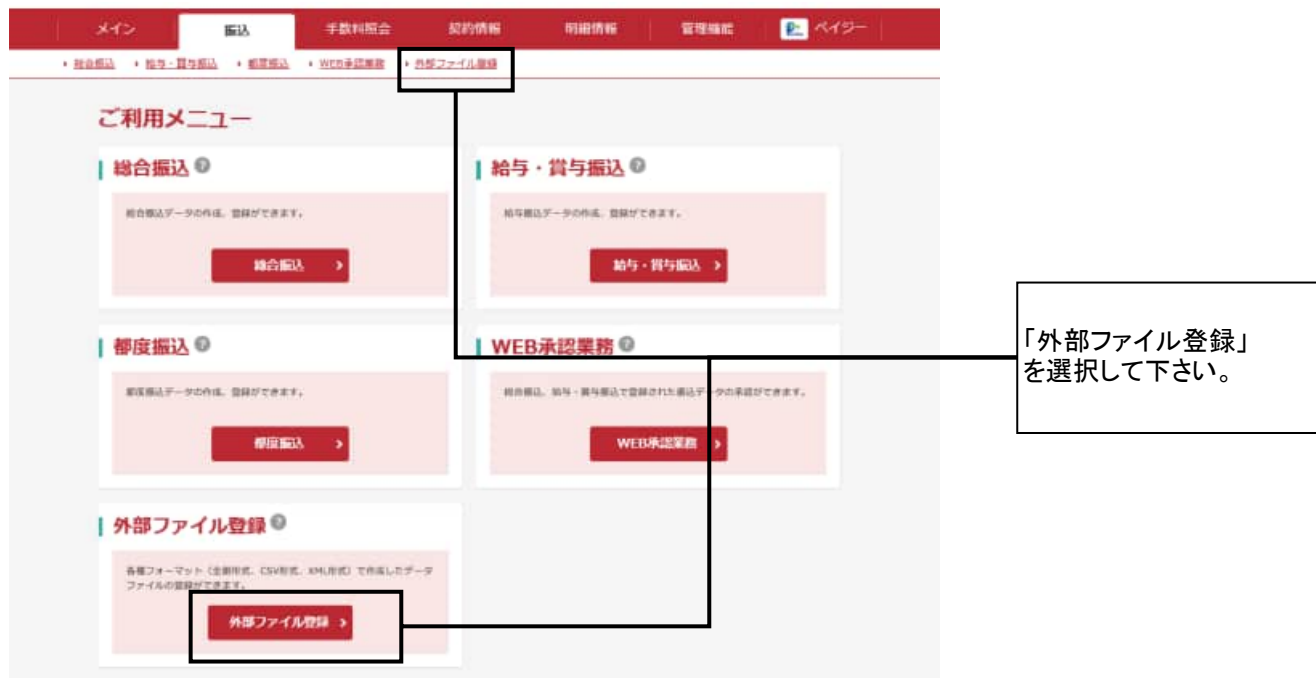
メイン　振込　手数料照会　契約情報　明細情報　管理機能　ペイジー

・総合振込　・給与・賞与振込　・都度振込　・WEB承認業務　・外部ファイル登録

ご利用メニュー

総合振込

総合振込データの作成、登録ができます。

総合振込 >

給与・賞与振込

給与振込データの作成、登録ができます。

給与・賞与振込 >

都度振込

都度振込データの作成、登録ができます。

都度振込 >

WEB承認業務

総合振込、給与・賞与振込で登録された振込データの承認ができます。

WEB承認業務 >

外部ファイル登録

各種フォーマット（全銀形式、CSV形式、XML形式）で作成したデータファイルの登録ができます。

外部ファイル登録 >

「外部ファイル登録」を選択して下さい。